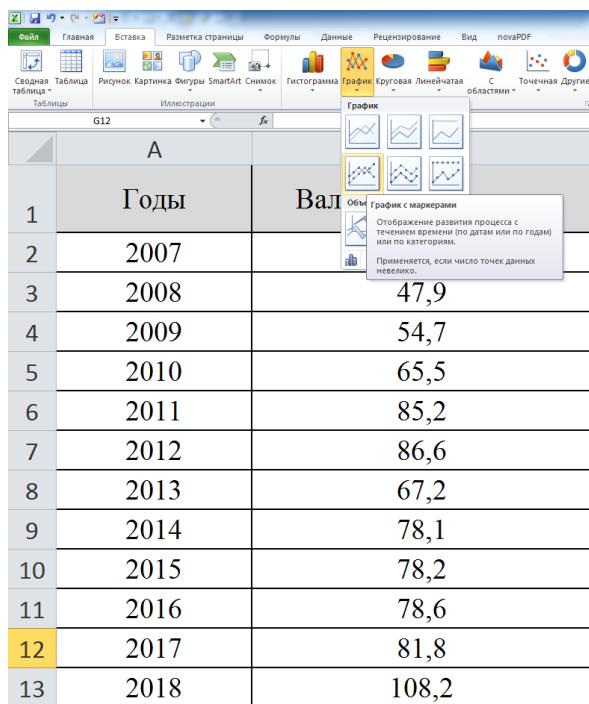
Файл Главная Вставка Разметка страницы Формулы Данные Рецензирование Вид novaPDF

Сводная таблица Таблица Рисунок Картинка Фигуры SmartArt Снимок Гистограмма График Круговая Линейчатая С областями Точечная Другие

Таблицы Иллюстрации

G12 $f_x$

График

Объ

График с маркерами

Отображение развития процесса с течением времени (по датам или по годам) или по категориям.

Применяется, если число точек данных невелико.

| | A | B |
|---|---|---|
| 1 | Годы | Вал |
| 2 | 2007 | |
| 3 | 2008 | 47,9 |
| 4 | 2009 | 54,7 |
| 5 | 2010 | 65,5 |
| 6 | 2011 | 85,2 |
| 7 | 2012 | 86,6 |
| 8 | 2013 | 67,2 |
| 9 | 2014 | 78,1 |
| 10 | 2015 | 78,2 |
| 11 | 2016 | 78,6 |
| 12 | 2017 | 81,8 |
| 13 | 2018 | 108,2 |